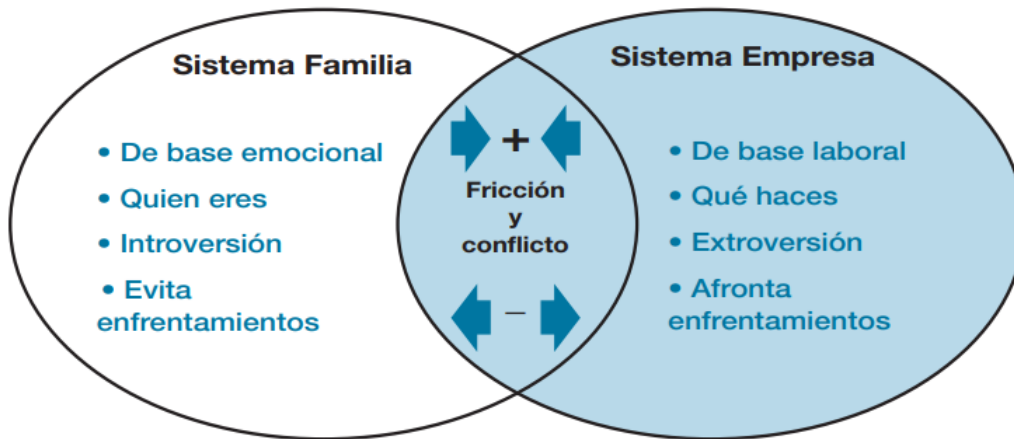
Sistema Familia

• De base emocional
• Quien eres
• Introversión
• Evita enfrentamientos

+

Fricción y conflicto

–

Sistema Empresa

• De base laboral
• Qué haces
• Extroversión
• Afronta enfrentamientos